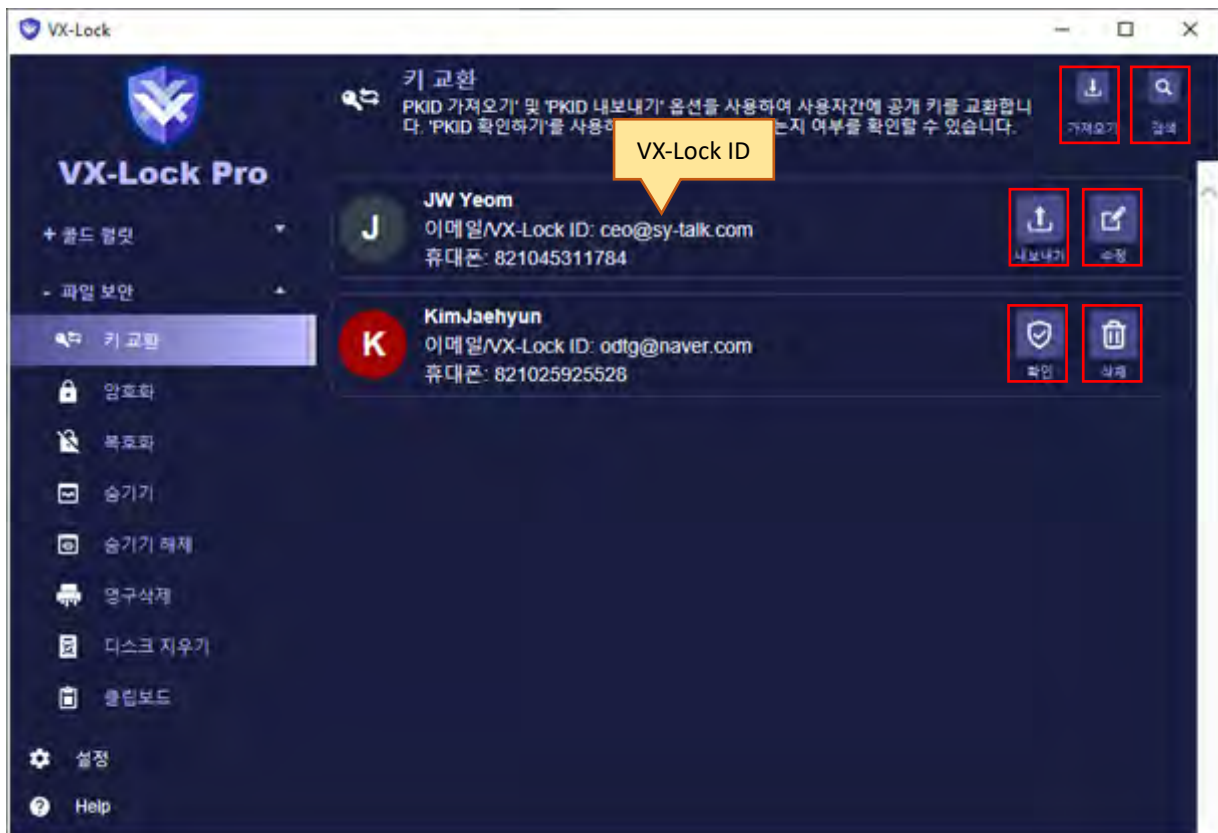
VX-Lock

VX-Lock Pro

+ 콜드 월렛

- 파일 보안

키 교환

암호화

복호화

숨기기

숨기기 해제

영구삭제

디스크 지우기

클립보드

설정

Help

키 교환

PKID 가져오기' 및 'PKID 내보내기' 옵션을 사용하여 사용자간에 공개 키를 교환합니다. 'PKID 확인하기'를 사용하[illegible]는지 여부를 확인할 수 있습니다.

VX-Lock ID

가져오기

검색

J

JW Yeom

이메일/VX-Lock ID: ceo@sy-talk.com

휴대폰: 821045311784

내보내기

수정

K

KimJaehyun

이메일/VX-Lock ID: odtg@naver.com

휴대폰: 821025925528

확인

삭제